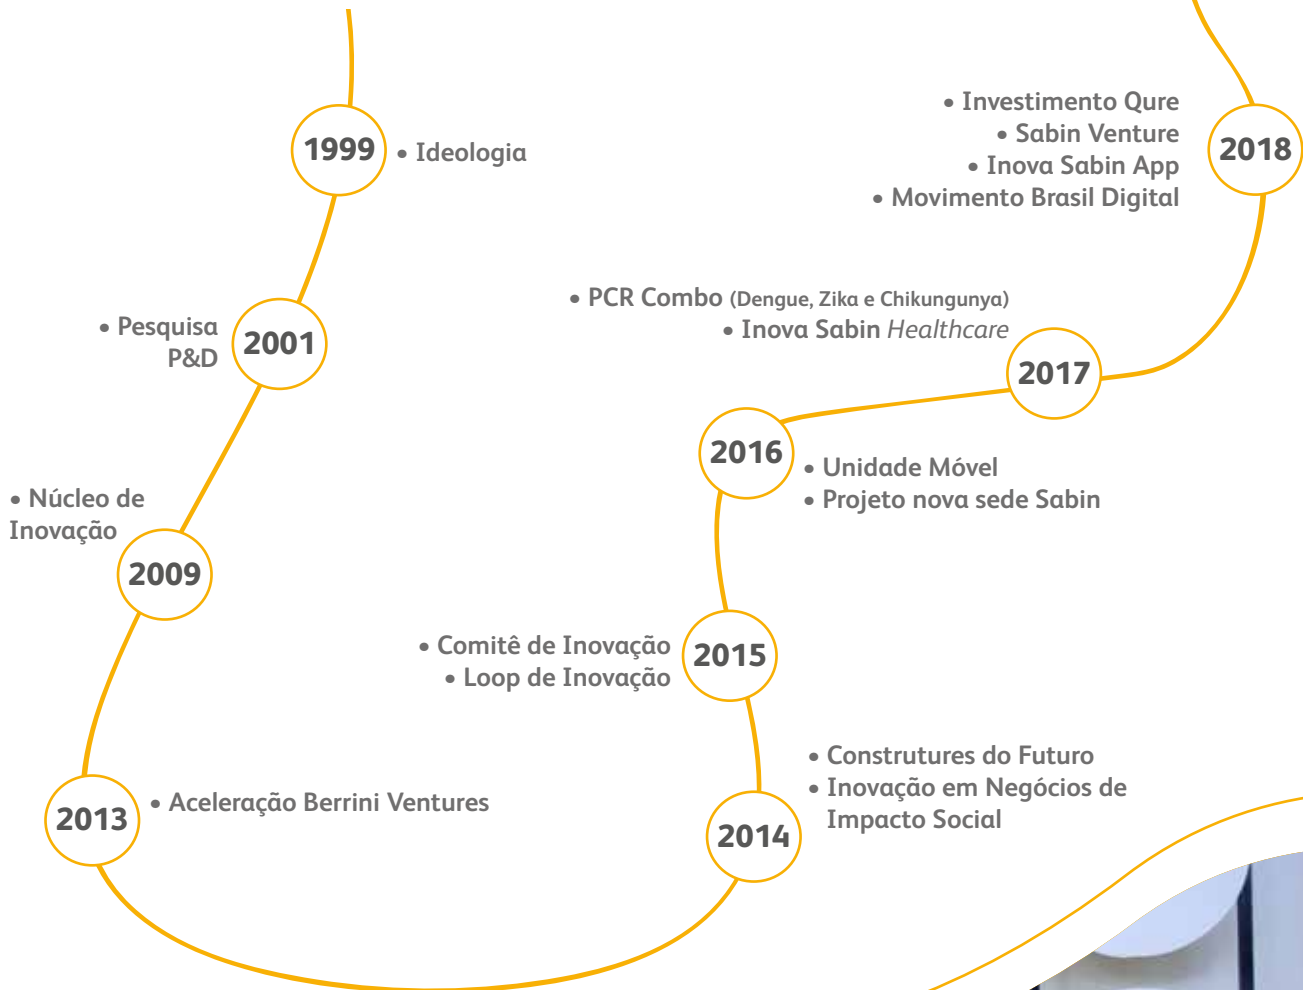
1999
• Ideologia

2001
• Pesquisa P&D

2009
• Núcleo de Inovação

2013
• Aceleração Berrini Ventures

2014
• Construtures do Futuro
• Inovação em Negócios de Impacto Social

2015
• Comitê de Inovação
• Loop de Inovação

2016
• Unidade Móvel
• Projeto nova sede Sabin

2017
• PCR Combo (Dengue, Zika e Chikungunya)
• Inova Sabin Healthcare

2018
• Investimento Qure
• Sabin Venture
• Inova Sabin App
• Movimento Brasil Digital